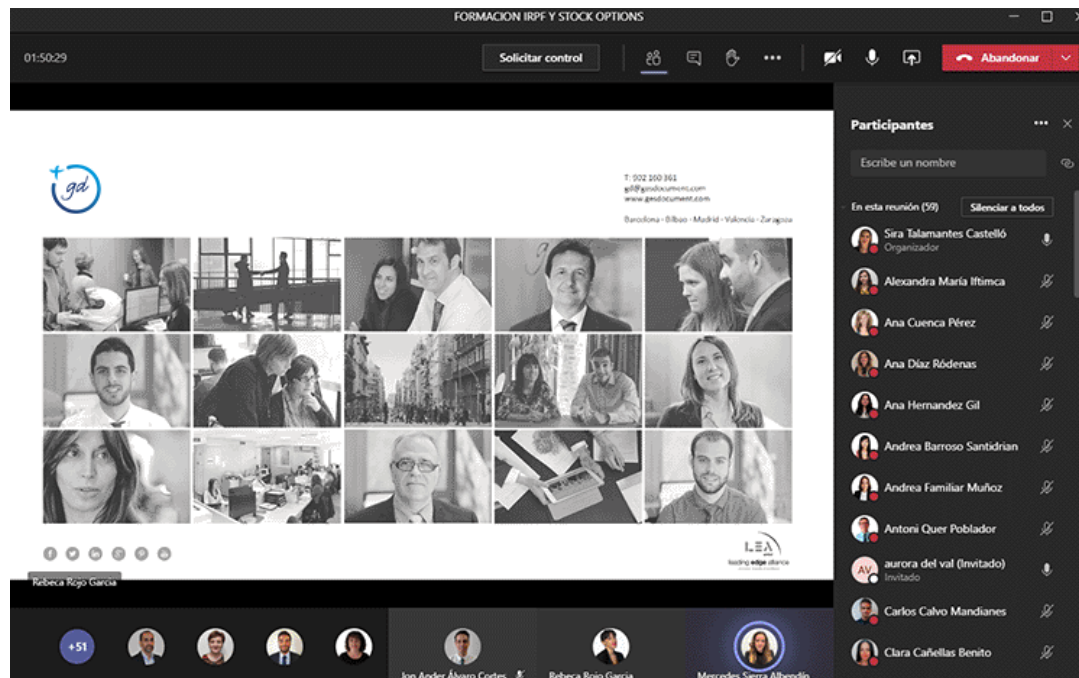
FORMACION IRPF Y STOCK OPTIONS

01:50:29

Solicitar control

•••

Abandonar

gd

T: 902 100 361
gd@gesdocument.com
www.gesdocument.com

Barcelona - Bilbao - Madrid - Valencia - Zaragoza

LEA
leading edge alliance

Rebeca Rojo Garcia

Participantes

Escribe un nombre

En esta reunión (59)

Silenciar a todos

Sira Talamantes Castelló
Organizador

Alexandra María Iftimca

Ana Cuenca Pérez

Ana Díaz Ródenas

Ana Hernandez Gil

Andrea Barroso Santidrian

Andrea Familiar Muñoz

Antoni Quer Poblador

AV

aurora del val (Invitado)
Invitado

Carlos Calvo Mandianes

Clara Cañellas Benito

+51

Jon Ander Álvaro Cortes

Rebeca Rojo Garcia

Mercedes Sierra Albendín